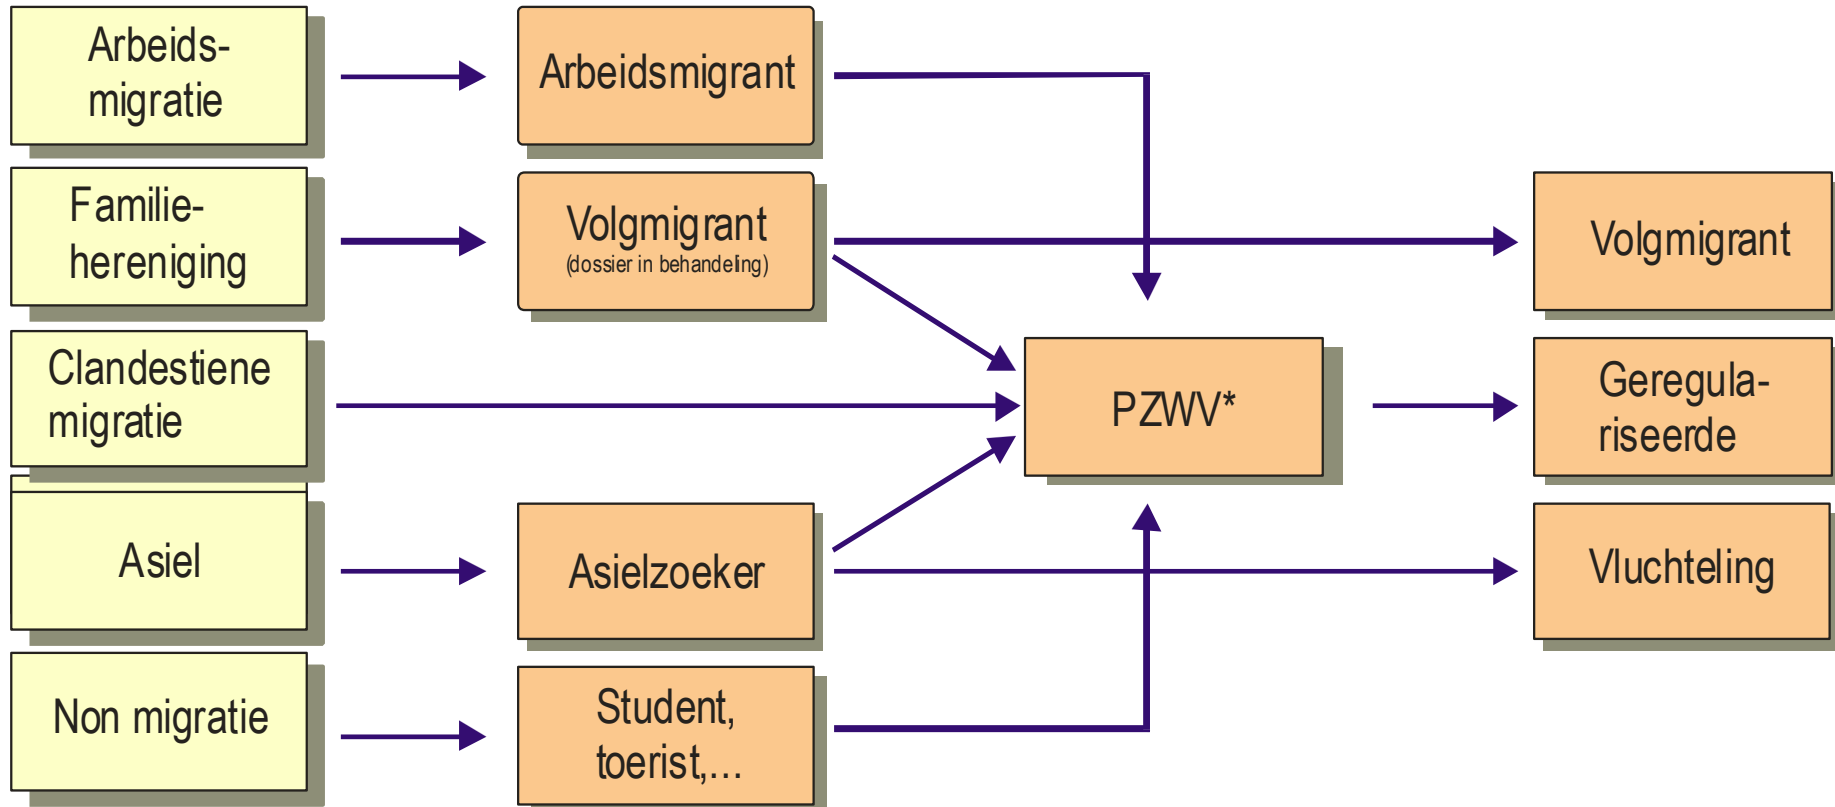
Arbeidsmigratie

Arbeidsmigrant

Familiehereniging

Volgmigrant
(dossier in behandeling)

Volgmigrant

Clandestiene migratie

PZWV*

Geregulariseerde

Asiel

Asielzoeker

Vluchteling

Non migratie

Student, toerist,...